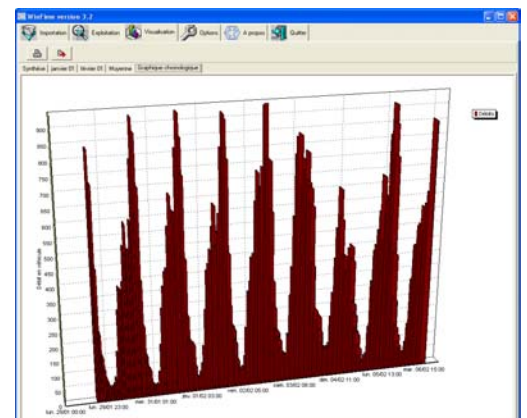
WiseFlow version 3.2

Importation
Exploitation
Visualisation
Options
A propos
Quitter

Synthèse
janvier 01
février 01
Moyenne
Graphique chronologique

Débits

900
850
800
750
700
650
600
550
500
450
400
350
300
250
200
150
100
50
0

Débit en véh/h

lun. 29/01 00:00
lun. 29/01 23:00
mer. 31/01 01:00
jeu. 01/02 03:00
ven. 02/02 05:00
sam. 03/02 08:00
dim. 04/02 11:00
lun. 05/02 13:00
mar. 06/02 15:00